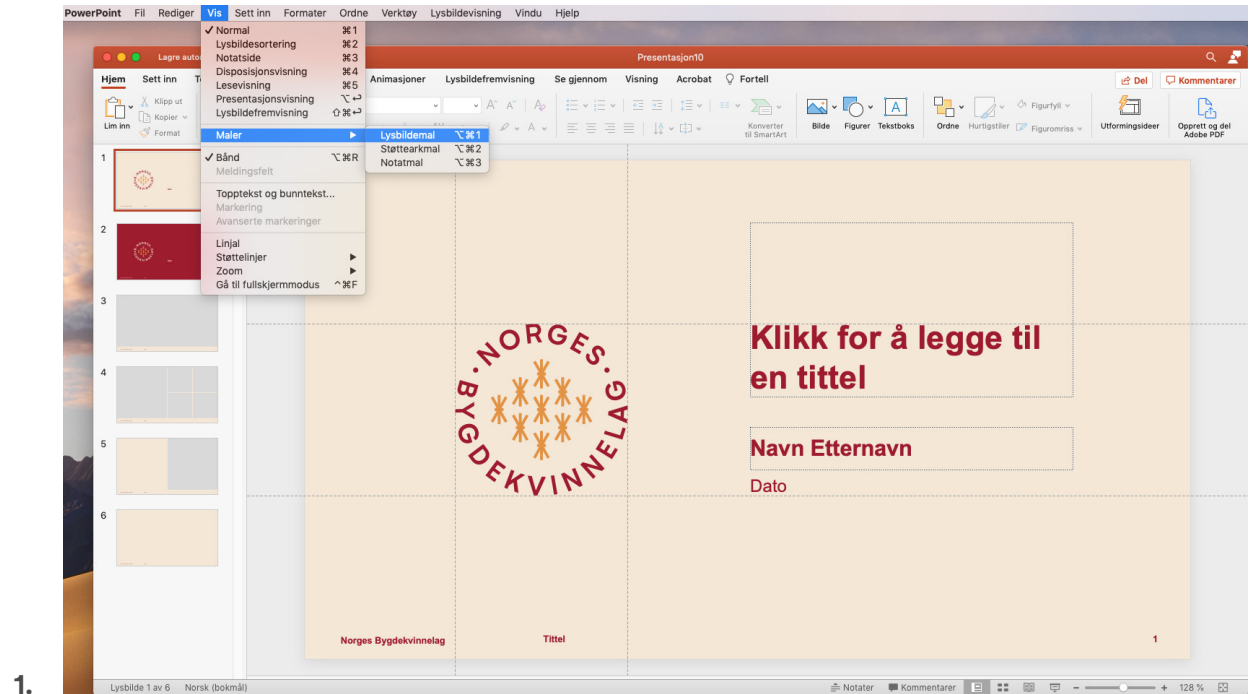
PowerPoint Fil Rediger Vis Sett inn Formater Ordne Verktøy Lysbildevisning Vindu Hjelp

✓ Normal ⌘1
Lysbildesortering ⌘2
Notatside ⌘3
Disposisjonsvisning ⌘4
Lesevisning ⌘5
Presentasjonsvisning ⌥↩
Lysbildefremvisning ⇧⌘↩
Maler ▶
✓ Bånd ⌥⌘R
Meldingsfelt
Topptekst og bunntekst...
Markering
Avanserte markeringer
Linjal
Støttelinjer ▶
Zoom ▶
Gå til fullskjermmodus ^⌘F

Lysbildemal ⌥⌘1
Støttearkmal ⌥⌘2
Notatmal ⌥⌘3

Lagre auto
Presentasjon10

Hjem Sett inn T Animasjoner Lysbildefremvisning Se gjennom Visning Acrobat Fortell
Del Kommentarer
Lim inn Klipp ut Kopier Format
Konverter til SmartArt Bilde Figurer Tekstboks Ordne Hurtigstiler Figurfyll Figuromriss Utformingsideer Opprett og del Adobe PDF

1
2
3
4
5
6

NORGES BYGDEKVINNELAG

Klikk for å legge til en tittel

Navn Etternavn

Dato

Norges Bygdekvinnelag
Tittel
1

1.

Lysbilde 1 av 6 Norsk (bokmål)
Notater Kommentarer 128 %